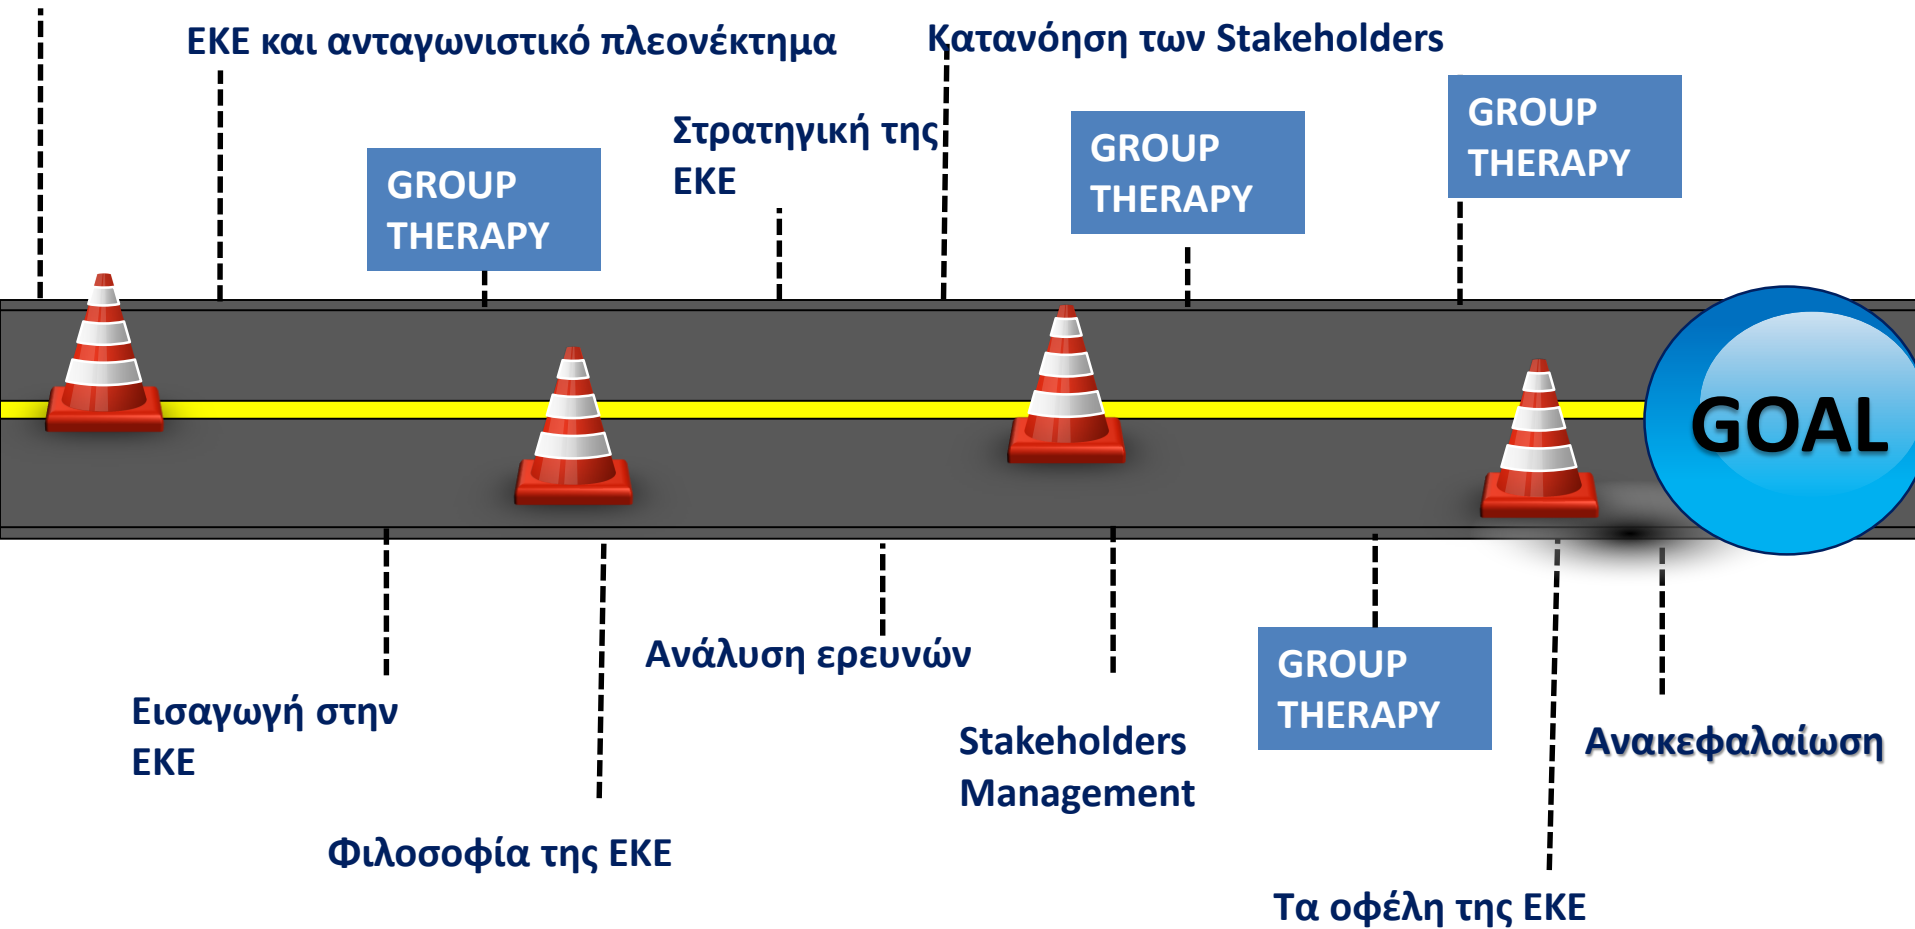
ΕΚΕ και ανταγωνιστικό πλεονέκτημα

Κατανόηση των Stakeholders

GROUP THERAPY

Στρατηγική της ΕΚΕ

GROUP THERAPY

GROUP THERAPY

GOAL

Εισαγωγή στην ΕΚΕ

Ανάλυση ερευνών

Stakeholders Management

GROUP THERAPY

Ανακεφαλαίωση

Φιλοσοφία της ΕΚΕ

Τα οφέλη της ΕΚΕ